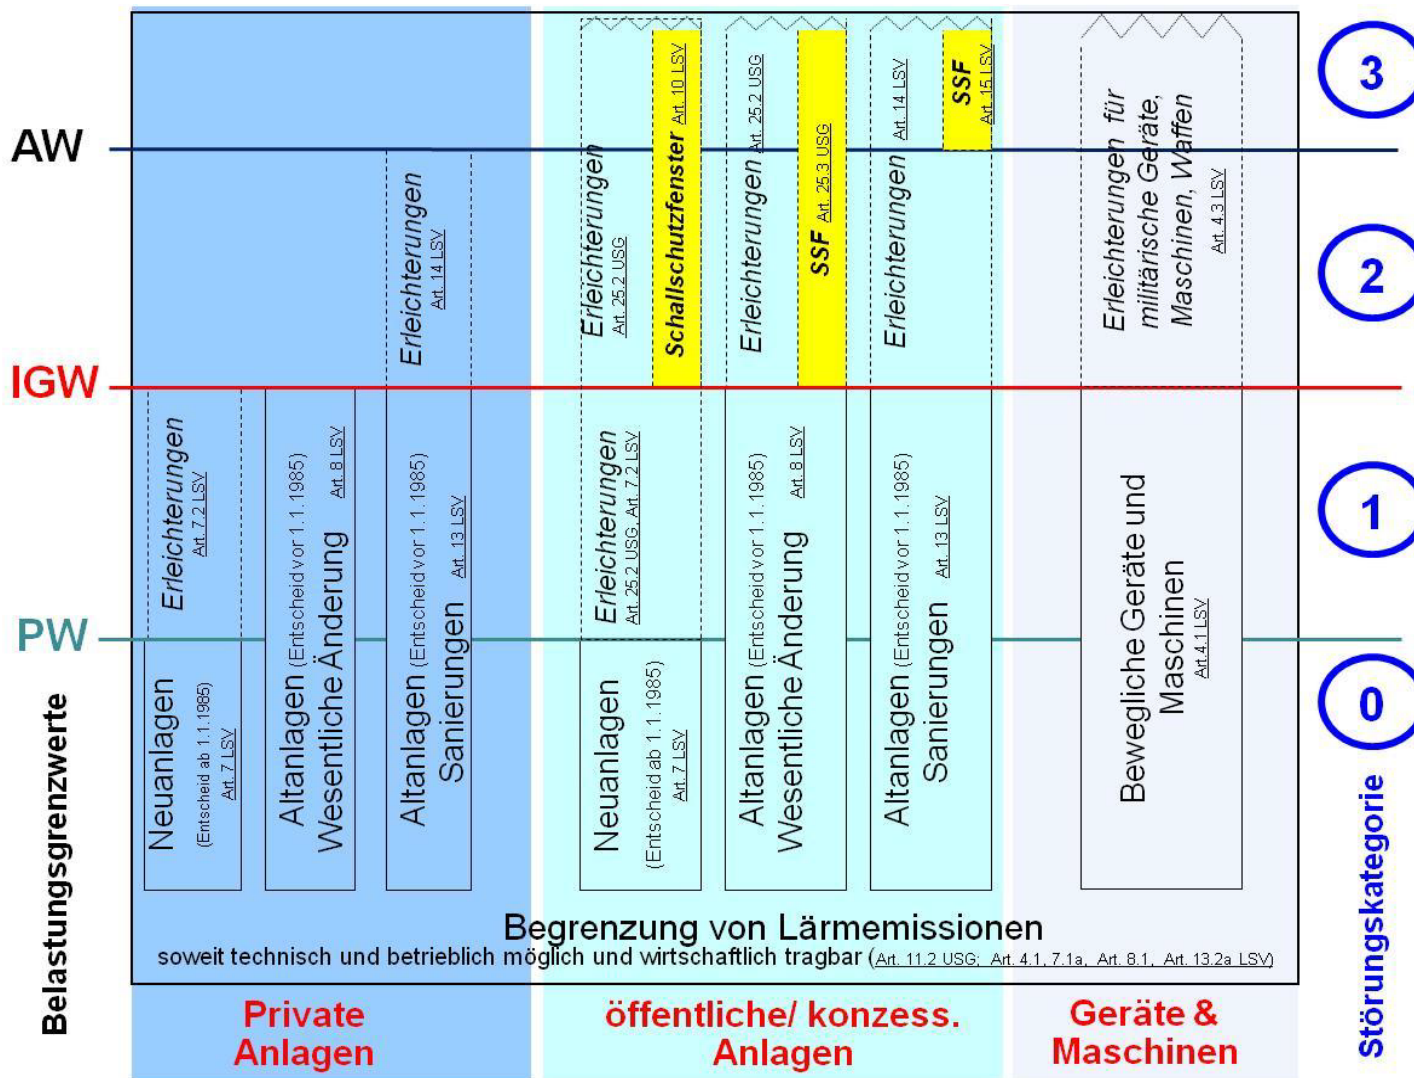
AW

IGW

PW

Belastungsgrenzwerte

Erleichterungen Art. 7.2 LSV

Neuanlagen (Entscheid ab 1.1.1985) Art. 7 LSV

Altanlagen (Entscheid vor 1.1.1985) Wesentliche Änderung Art. 8 LSV

Erleichterungen Art. 14 LSV

Altanlagen (Entscheid vor 1.1.1985) Sanierungen Art. 13 LSV

Erleichterungen Art. 25.2 USG

Schallschutzfenster Art. 10 LSV

Erleichterungen Art. 25.2 USG, Art. 7.2 LSV

Neuanlagen (Entscheid ab 1.1.1985) Art. 7 LSV

Erleichterungen Art. 25.2 USG

SSF Art. 25.3 USG

Altanlagen (Entscheid vor 1.1.1985) Wesentliche Änderung Art. 8 LSV

Erleichterungen Art. 14 LSV

SSF Art. 15 LSV

Altanlagen (Entscheid vor 1.1.1985) Sanierungen Art. 13 LSV

Erleichterungen für militärische Geräte, Maschinen, Waffen Art. 4.3 LSV

Bewegliche Geräte und Maschinen Art. 4.1 LSV

3

2

1

0

Störungskategorie

Begrenzung von Lärmemissionen
soweit technisch und betrieblich möglich und wirtschaftlich tragbar (Art. 11.2 USG; Art. 4.1, 7.1a, Art. 8.1, Art. 13.2a LSV)

Private Anlagen

öffentliche/ konzess. Anlagen

Geräte & Maschinen